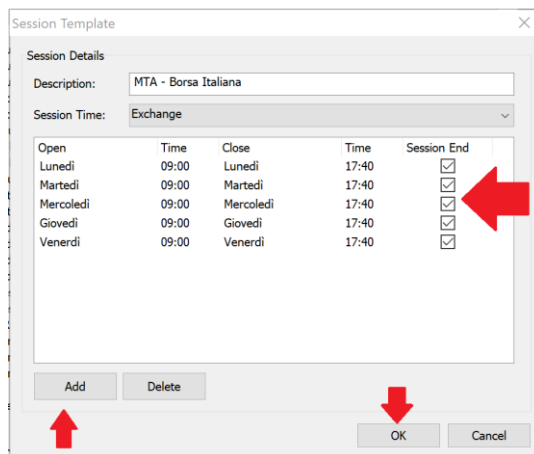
Session Template

Session Details

Description: MTA - Borsa Italiana

Session Time: Exchange

| Open | Time | Close | Time | Session End |
|---|---|---|---|---|
| Lunedì | 09:00 | Lunedì | 17:40 | ☑ |
| Martedì | 09:00 | Martedì | 17:40 | ☑ |
| Mercoledì | 09:00 | Mercoledì | 17:40 | ☑ |
| Giovedì | 09:00 | Giovedì | 17:40 | ☑ |
| Venerdì | 09:00 | Venerdì | 17:40 | ☑ |

Add Delete

OK Cancel